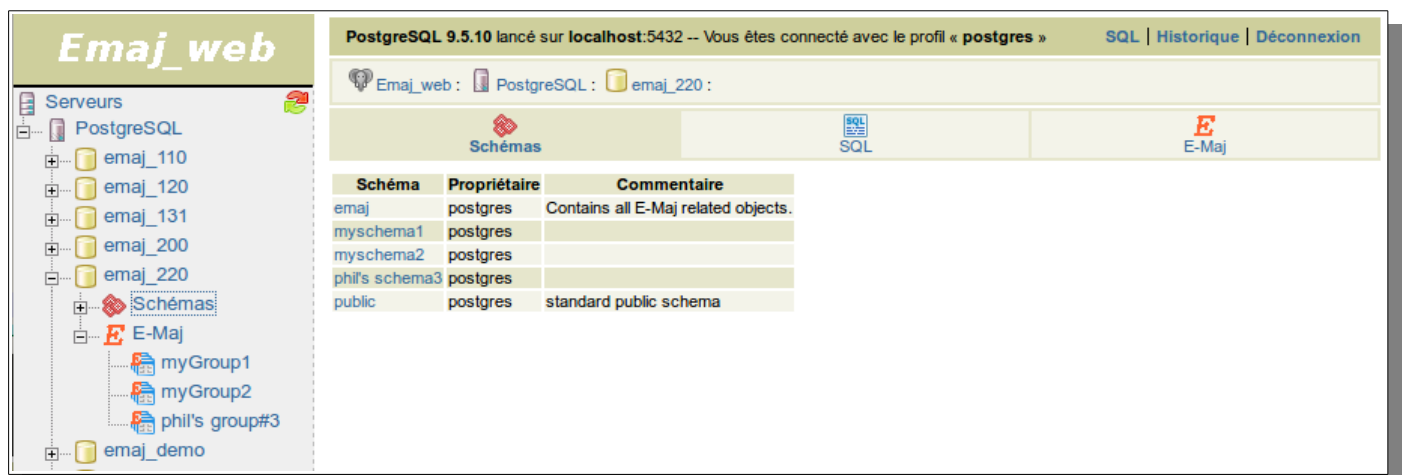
Emaj_web

Serveurs
PostgreSQL
emaj_110
emaj_120
emaj_131
emaj_200
emaj_220
Schémas
E-Maj
myGroup1
myGroup2
phil's group#3
emaj_demo

PostgreSQL 9.5.10 lancé sur localhost:5432 -- Vous êtes connecté avec le profil « postgres »

SQL | Historique | Déconnexion

Emaj_web : PostgreSQL : emaj_220 :

Schémas

SQL

E-Maj

| Schéma | Propriétaire | Commentaire |
|---|---|---|
| emaj | postgres | Contains all E-Maj related objects. |
| myschema1 | postgres | |
| myschema2 | postgres | |
| phil's schema3 | postgres | |
| public | postgres | standard public schema |